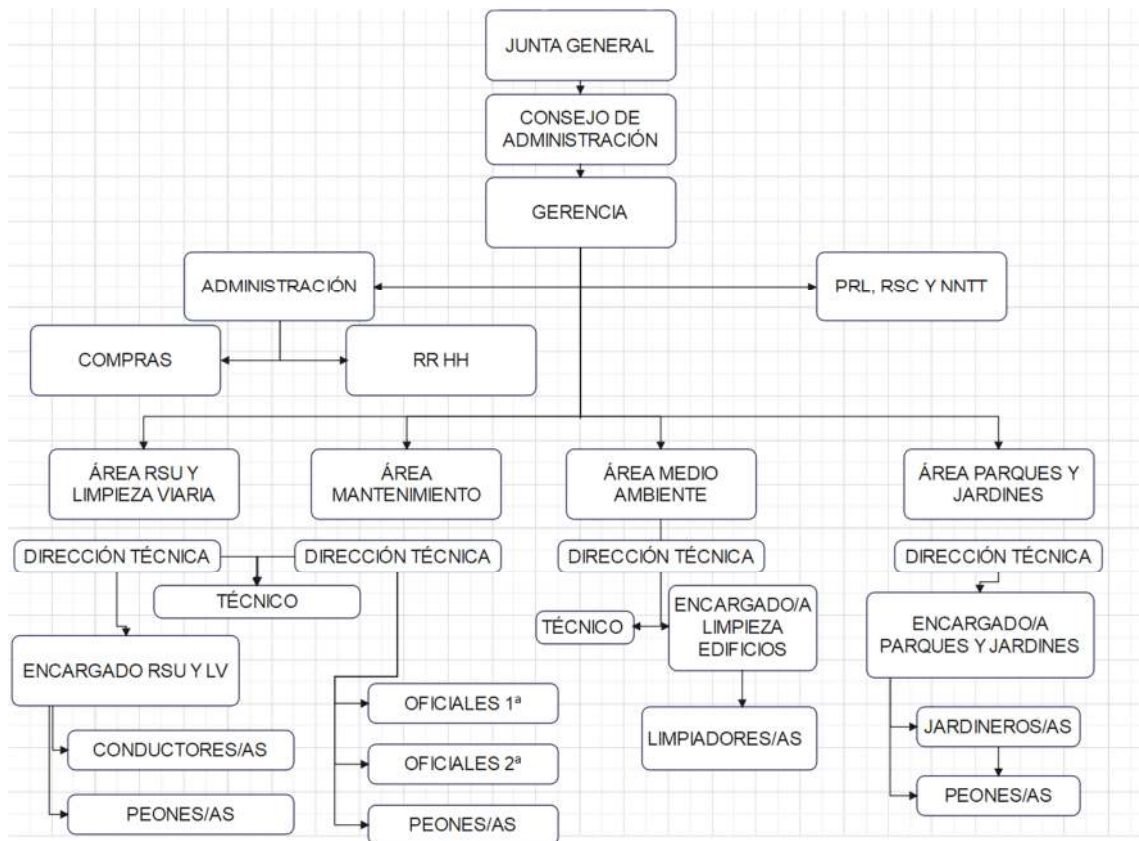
JUNTA GENERAL

CONSEJO DE ADMINISTRACIÓN

GERENCIA

ADMINISTRACIÓN

PRL, RSC Y NNTT

COMPRAS

RR HH

ÁREA RSU Y LIMPIEZA VIARIA

ÁREA MANTENIMIENTO

ÁREA MEDIO AMBIENTE

ÁREA PARQUES Y JARDINES

DIRECCIÓN TÉCNICA

DIRECCIÓN TÉCNICA

DIRECCIÓN TÉCNICA

DIRECCIÓN TÉCNICA

TÉCNICO

ENCARGADO RSU Y LV

CONDUCTORES/AS

PEONES/AS

OFICIALES 1ª

OFICIALES 2ª

PEONES/AS

TÉCNICO

ENCARGADO/A LIMPIEZA EDIFICIOS

LIMPIADORES/AS

ENCARGADO/A PARQUES Y JARDINES

JARDINEROS/AS

PEONES/AS